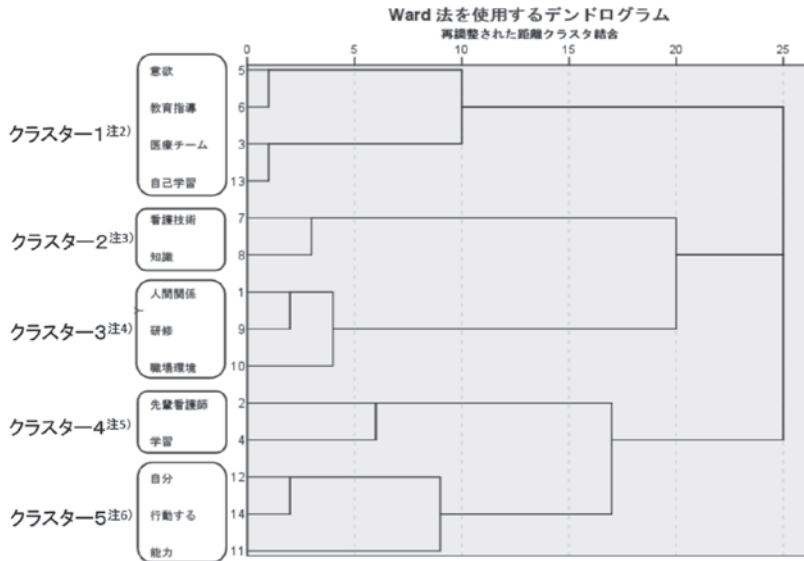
Ward 法を使用するデンドログラム
再調整された距離クラスタ結合

0 5 10 15 20 25

クラスター1$^{注2)}$
意欲 5
教育指導 6
医療チーム 3
自己学習 13

クラスター2$^{注3)}$
看護技術 7
知識 8

クラスター3$^{注4)}$
人間関係 1
研修 9
職場環境 10

クラスター4$^{注5)}$
先輩看護師 2
学習 4

クラスター5$^{注6)}$
自分 12
行動する 14
能力 11